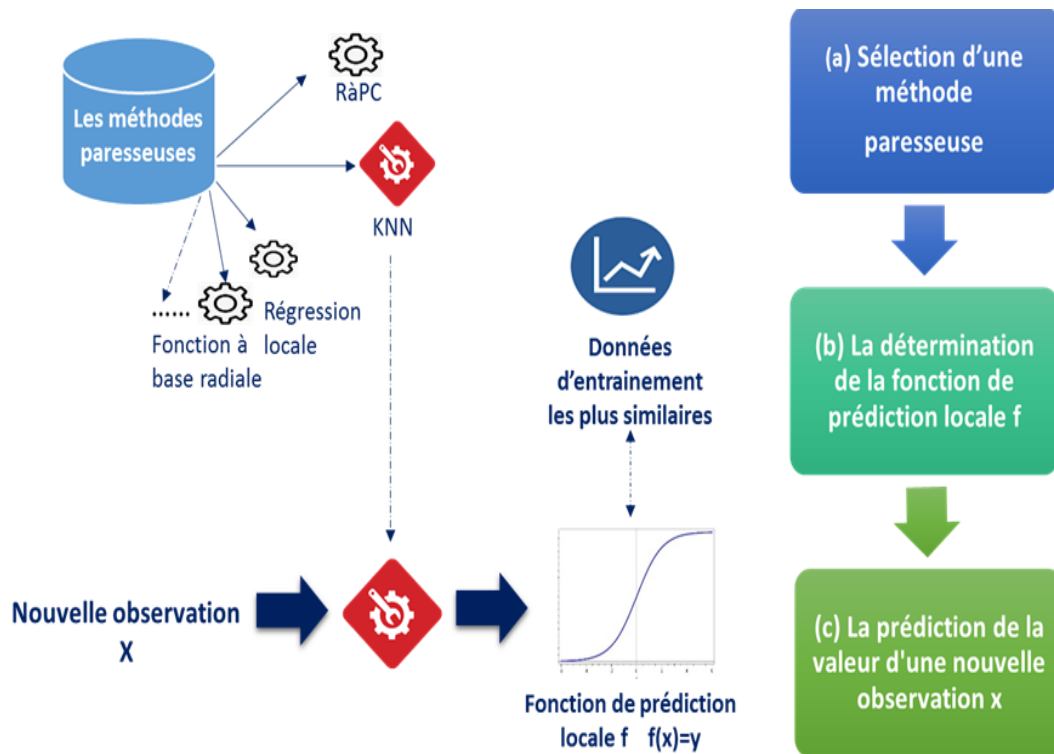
Les méthodes paresseuses

RàPC

KNN

Régression locale

...... Fonction à base radiale

Données d'entrainement les plus similaires

Nouvelle observation X

Fonction de prédiction locale f f(x)=y

(a) Sélection d'une méthode paresseuse

(b) La détermination de la fonction de prédiction locale f

(c) La prédiction de la valeur d'une nouvelle observation x